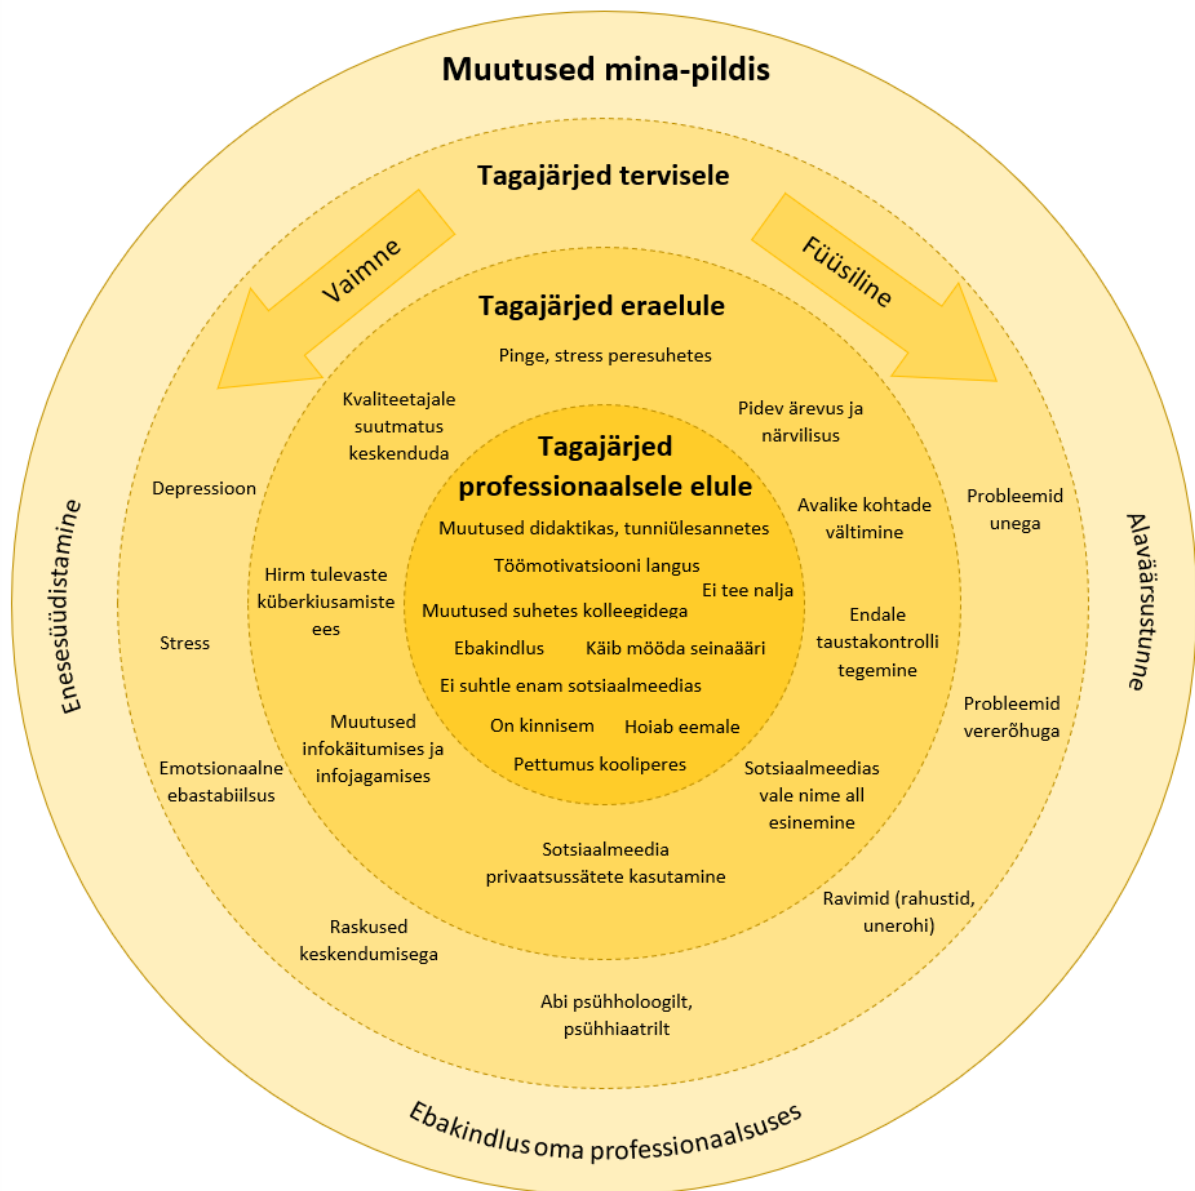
Muutused mina-pildis

Tagajärjed tervisele

Vaimne

Füüsiline

Tagajärjed eraelule

Pinge, stress peresuhetes

Kvaliteetajale suutmatus keskenduda

Pidev ärevus ja närvilisus

Tagajärjed professionaalsele elule

Muutused didaktikas, tunniülesannetes

Töömotivatsiooni langus

Ei tee nalja

Muutused suhetes kolleegidega

Ebakindlus

Käib mööda seinaääri

Ei suhtle enam sotsiaalmeedias

On kinnisem

Hoiab eemale

Pettumus kooliperes

Depressioon

Avalike kohtade vältimine

Probleemid unega

Hirm tulevaste küberkiusamiste ees

Endale taustakontrolli tegemine

Stress

Muutused infokäitumises ja infojagamises

Probleemid vererõhuga

Emotsionaalne ebastabiilsus

Sotsiaalmeedias vale nime all esinemine

Sotsiaalmeedia privaatsussätete kasutamine

Ravimid (rahustid, unerohi)

Raskused keskendumisega

Abi psühholoogilt, psühhiaatrilt

Enesesüüdistamine

Alaväärsustunne

Ebakindlus oma professionaalsuses